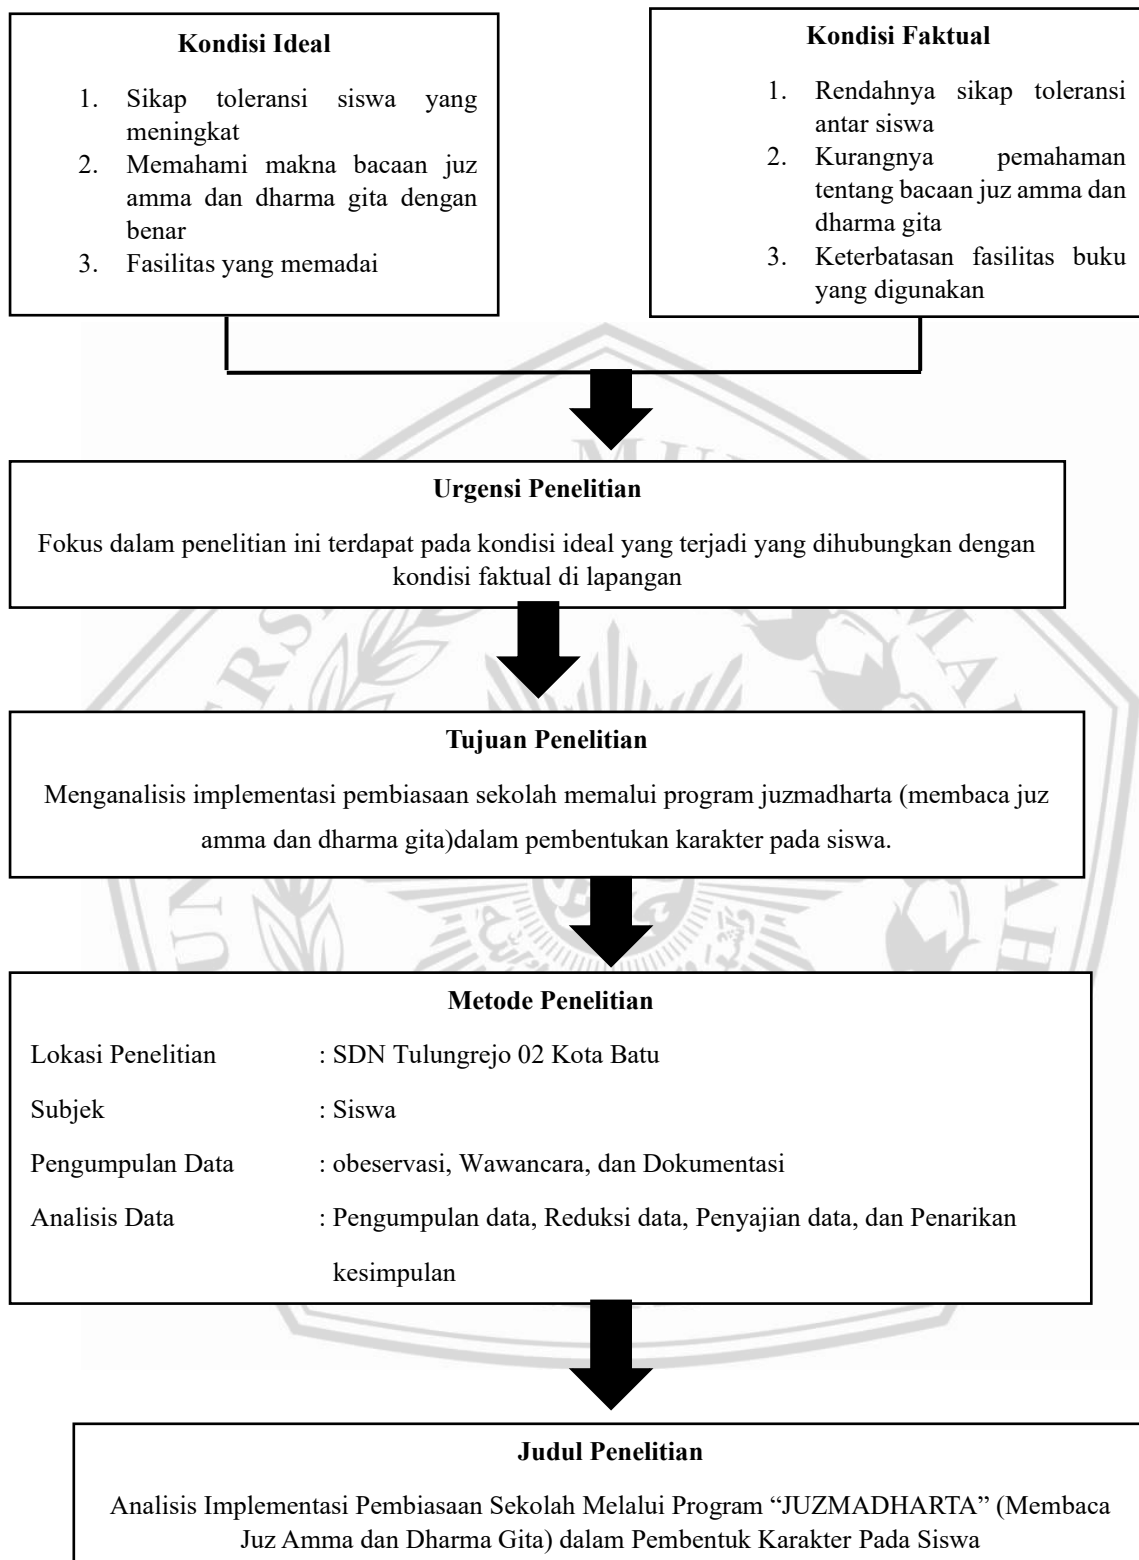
**Kondisi Ideal**

1. Sikap toleransi siswa yang meningkat
2. Memahami makna bacaan juz amma dan dharma gita dengan benar
3. Fasilitas yang memadai

**Kondisi Faktual**

1. Rendahnya sikap toleransi antar siswa
2. Kurangnya pemahaman tentang bacaan juz amma dan dharma gita
3. Keterbatasan fasilitas buku yang digunakan

**Urgensi Penelitian**

Fokus dalam penelitian ini terdapat pada kondisi ideal yang terjadi yang dihubungkan dengan kondisi faktual di lapangan

**Tujuan Penelitian**

Menganalisis implementasi pembiasaan sekolah memalui program juzmadharta (membaca juz amma dan dharma gita)dalam pembentukan karakter pada siswa.

**Metode Penelitian**

Lokasi Penelitian : SDN Tulungrejo 02 Kota Batu

Subjek : Siswa

Pengumpulan Data : obeservasi, Wawancara, dan Dokumentasi

Analisis Data : Pengumpulan data, Reduksi data, Penyajian data, dan Penarikan kesimpulan

**Judul Penelitian**

Analisis Implementasi Pembiasaan Sekolah Melalui Program "JUZMADHARTA" (Membaca Juz Amma dan Dharma Gita) dalam Pembentuk Karakter Pada Siswa